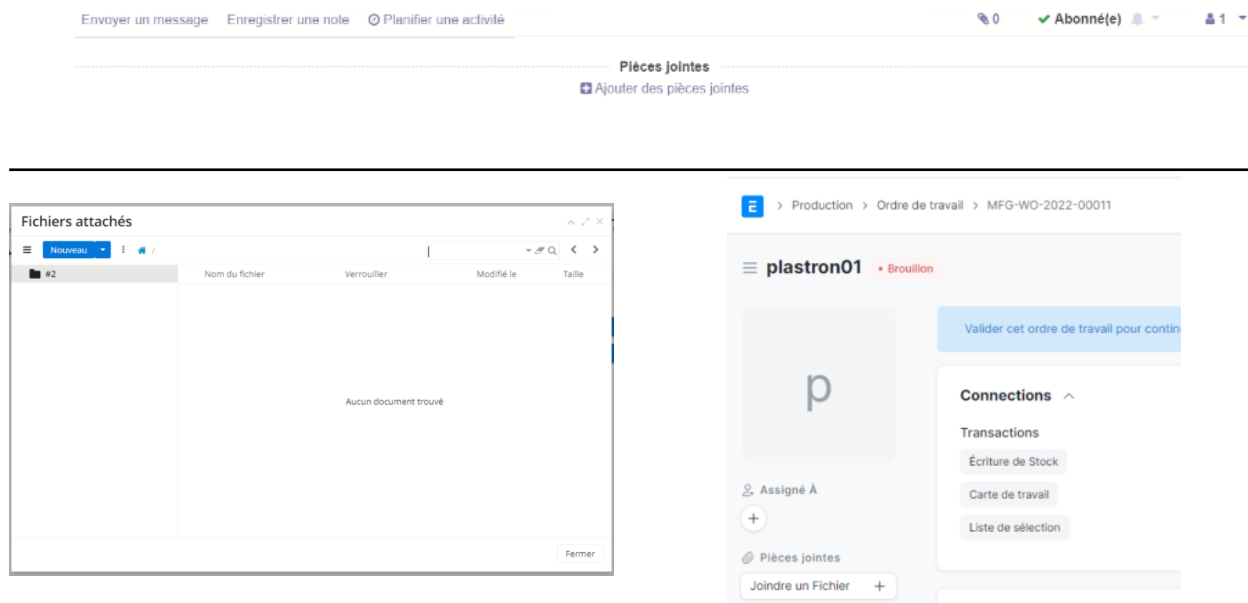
Envoyer un message Enregistrer une note Planifier une activité

0 Abonné(e) 1

Pièces jointes

Ajouter des pièces jointes

Fichiers attachés

Nouveau

#2

| Nom du fichier | Verrouiller | Modifié le | Taille |
|---|---|---|---|

Aucun document trouvé

Fermer

E > Production > Ordre de travail > MFG-WO-2022-00011

plastron01 • Brouillon

p

Valider cet ordre de travail pour contin

Connections

Transactions

Écriture de Stock

Carte de travail

Liste de sélection

Assigné À

+

Pièces jointes

Joindre un Fichier +